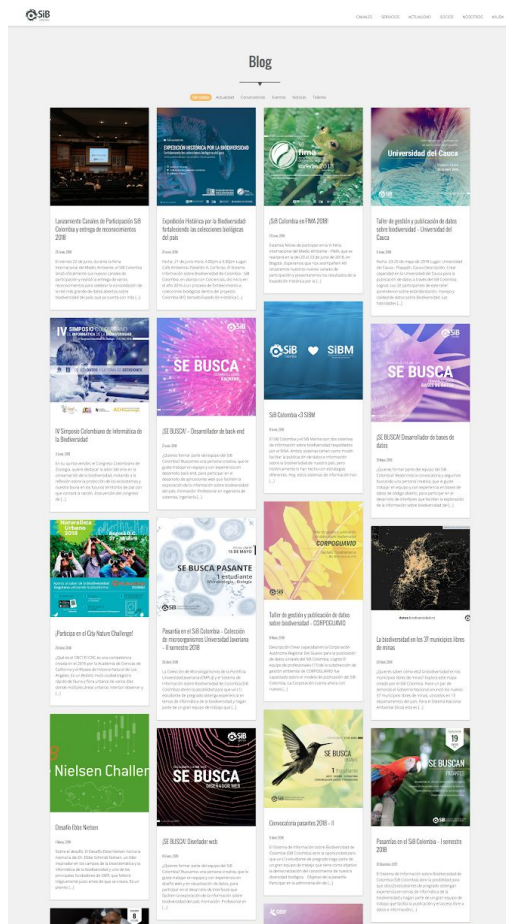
SiB Colombia

CANALES SERVICIOS ACTUALIDAD EQUIPO NOSOTROS HELDA

Blog

Ver todas Actualidad Convocatorias Eventos Noticias Talleres

Lanzamiento Canales de Participación SiB Colombia y entrega de reconocimientos 2018

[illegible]

Expedición Histórica por la Biodiversidad fortaleciendo las colecciones biológicas del país

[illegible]

¡SiB Colombia en FIMA 2018!

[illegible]

Taller de gestión y publicación de datos sobre biodiversidad - Universidad del Cauca

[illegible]

IV Simposio Colombiano de Informática de la Biodiversidad

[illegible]

¡SE BUSCA! - Desarrollador de back-end

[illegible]

SiB Colombia <3 SiBM

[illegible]

¡SE BUSCA! Desarrollador de bases de datos

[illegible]

¡Participa en el City Nature Challenge!

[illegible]

Pasantía en el SiB Colombia - Colección de microorganismos Universidad Javeriana - II semestre 2018

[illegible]

Taller de gestión y publicación de datos sobre biodiversidad - CORPOGUAVIO

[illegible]

La biodiversidad en los 37 municipios libres de minas

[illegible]

Desafío Elite Nielsen

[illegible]

¡SE BUSCA! Diseñador web

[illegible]

Convocatoria pasantes 2018 - II

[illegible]

Pasantías en el SiB Colombia - I semestre 2018

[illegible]